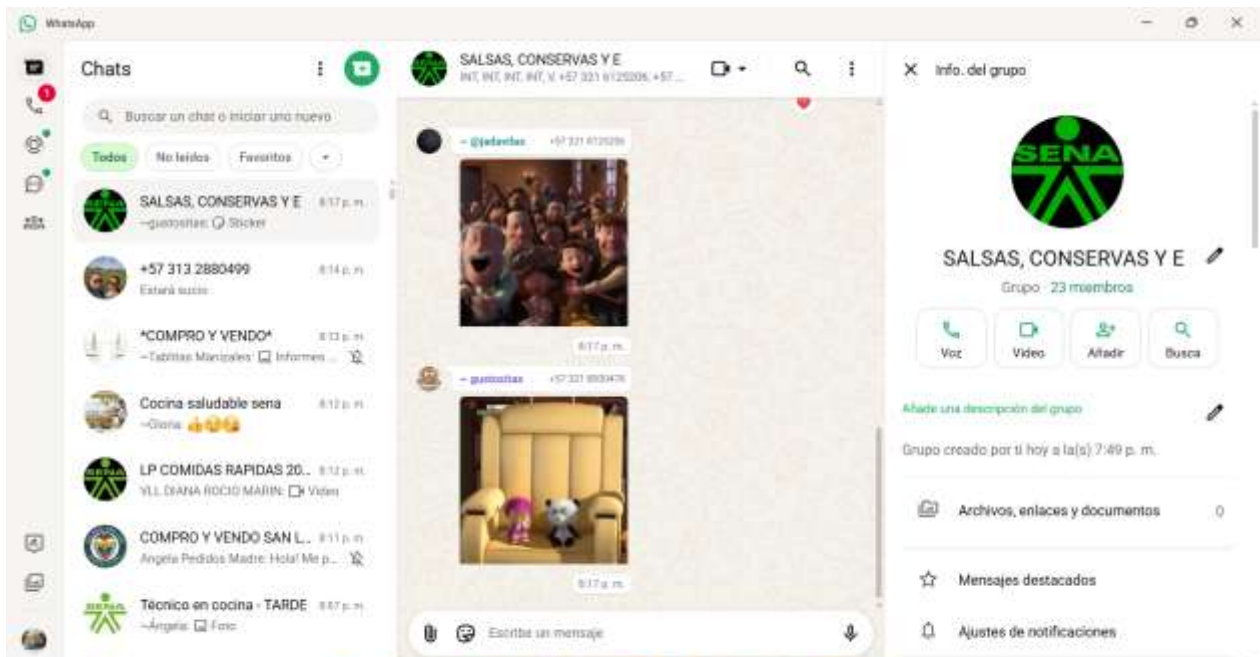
WhatsApp

Chats

Buscar un chat o iniciar uno nuevo

Todos
No leídos
Favoritos

SALSAS, CONSERVAS Y E 8:17 p. m.
~gustositas: Sticker

+57 313 2880499 8:14 p. m.
Estará sucio

*COMPRO Y VENDO* 8:13 p. m.
~Tablitas Manizales: Informes ...

Cocina saludable sena 8:12 p. m.
~Gloria:

LP COMIDAS RAPIDAS 20... 8:12 p. m.
YLL DIANA ROCIO MARIN: Video

COMPRO Y VENDO SAN L... 8:11 p. m.
Angela Pedidos Madre: Hola! Me p...

Técnico en cocina - TARDE 8:07 p. m.
~Ángela: Foto

SALSAS, CONSERVAS Y E
INT, INT, INT, INT, V, +57 321 6125206, +57...

~ @jadavilas +57 321 6125206

8:17 p. m.

~ gustositas +57 321 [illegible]

8:17 p. m.

Escribe un mensaje

Info. del grupo

SENA

SALSAS, CONSERVAS Y E

Grupo · 23 miembros

Voz
Video
Añadir
Busca

Añade una descripción del grupo

Grupo creado por ti hoy a la(s) 7:49 p. m.

Archivos, enlaces y documentos 0

Mensajes destacados

Ajustes de notificaciones